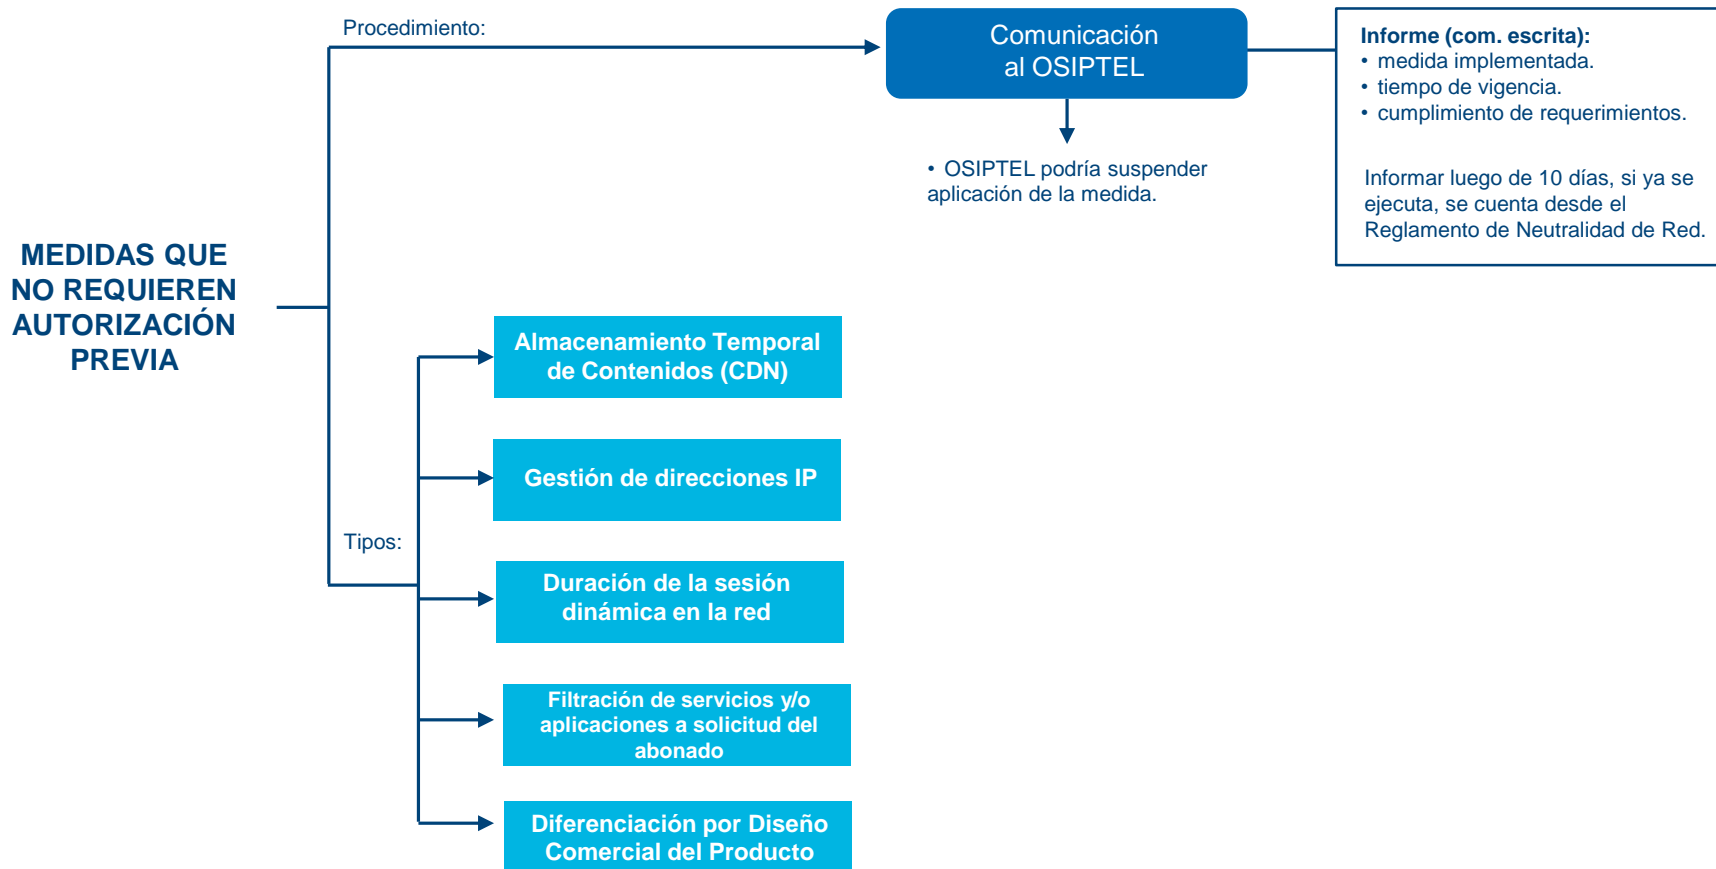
MEDIDAS QUE NO REQUIEREN AUTORIZACIÓN PREVIA

Procedimiento:

Comunicación al OSIPTEL

• OSIPTEL podría suspender aplicación de la medida.

Informe (com. escrita):
• medida implementada.
• tiempo de vigencia.
• cumplimiento de requerimientos.

Informar luego de 10 días, si ya se ejecuta, se cuenta desde el Reglamento de Neutralidad de Red.

Tipos:

Almacenamiento Temporal de Contenidos (CDN)

Gestión de direcciones IP

Duración de la sesión dinámica en la red

Filtración de servicios y/o aplicaciones a solicitud del abonado

Diferenciación por Diseño Comercial del Producto